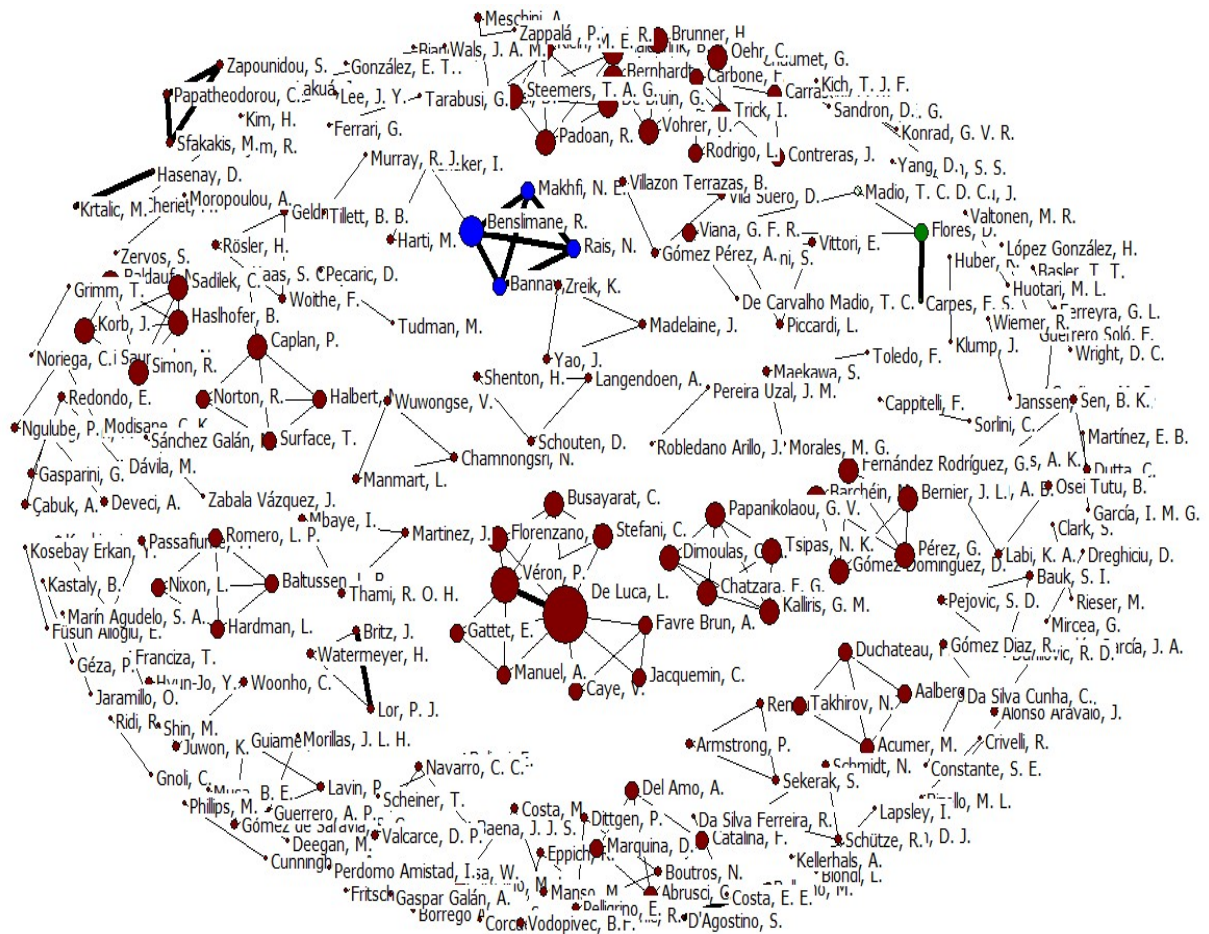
Meschini, A.
Zappalá, P.
Brunner, H.
Wals, J. A. M.
Oehr, C.
Bernhardt
Carbone, F.
Zapounidou, S.
González, E. T.
Lee, J. Y.
Tarabusi, G.
Steemers, T. A. G.
Carra
Kich, T. J. F.
Papatheodorou, C.
Kim, H.
Sandron, D. G.
Ferrari, G.
Padoan, R.
De Bruin, G.
Vohrer, U.
Trick, I.
Konrad, G. V. R.
Sfakakis, M. m, R.
Rodrigo, L.
Contreras, J.
Yang, D. S. S.
Hasenay, D.
Murray, R. J.
Makhfi, N. E.
Villazon Terrazas, B.
Madio, T. C. D. C. J.
Krtalic, M.
Moropoulou, A.
Geldr
Tillett, B. B.
Benslimane, R.
Vila Suero, D.
Valtonen, M. R.
Flores, D.
Zervos, S.
Harti, M.
Rais, N.
Viana, G. F. R.
Vittori, E.
López González, H.
Rösler, H.
Pecaric, D.
Gómez Pérez, A.
Huber
Basler, T. T.
Grimm, T.
Sadilek, C.
Bannai
Zreik, K.
Huotari, M. L.
Woithe, F.
Carpes, F. S.
Ferreyra, G. L.
Korb, J.
Haslhofer, B.
Tudman, M.
Madelaine, J.
De Carvalho Madio, T. C.
Piccardi, L.
Wiemer, R.
Guerrero Solé, F.
Noriega, C.
Simon, R.
Caplan, P.
Yao, J.
Klump, J.
Wright, D. C.
Toledo, F.
Maekawa, S.
Redondo, E.
Norton, R.
Halbert
Shenton, H.
Langendoen, A.
Pereira Uzal, J. M.
Janssen
Sen, B. K.
Cappitelli, F.
Sorlini, C.
Ngulube, P.
Modisane
Sánchez Galán
Surface, T.
Wuwongse, V.
Schouten, D.
Robledano Arillo, J.
Morales, M. G.
Martínez, E. B.
Gasparini, G.
Dávila, M.
Chamnongsri, N.
Fernández Rodríguez, G.
Dutta, C.
Çabuk, A.
Deveci, A.
Zabala Vázquez, J.
Manmart, L.
Barchéin
Bernier, J. L.
Osei Tutu, B.
Busayarat, C.
García, I. M. G.
Mbaye, I.
Papanikolaou, G. V.
Clark, S.
Kosebay Erkan, Y.
Passafiume
Romero, L. P.
Martinez, J.
Florenzano
Stefani, C.
Labi, K. A.
Dreghiciu, D.
Tsipas, N. K.
Pérez, G.
Kastaly, B.
Nixon, L.
Baltussen
Véron, P.
De Luca, L.
Dimoulas, C.
Gómez Domínguez, D.
Bauk, S. I.
Thami, R. O. H.
Chatzara, E. G.
Rieser, M.
Marín Agudelo, S. A.
Kalliris, G. M.
Füsun Alioglu, E.
Hardman, L.
Favre Brun, A.
Pejovic, S. D.
Mircea, G.
Britz, J.
Gattet, E.
Gómez Diaz, R.
García, J. A.
Géza, P.
Franciza, T.
Watermeyer, H.
Duchateau
Hyun-Jo, Y.
Woonho, C.
Manuel, A.
Jacquemin, C.
Jaramillo, O.
Caye, V.
Aalberg
Da Silva Cunha, C.
Lor, P. J.
Ren
Takhirov, N.
Alonso Arévalo, J.
Ridi, R.
Shin, M.
Juwon, K.
Guiame
Morillas, J. L. H.
Armstrong, P.
Acumer, M.
Crivelli, R.
Schmidt, N.
Gnoli, C.
Navarro, C. C.
Sekerak, S.
Constante, S. E.
Musa, B. E.
Lavin, P.
Scheiner, T.
Del Amo, A.
Phillips, M.
Guerrero, A. P.
Costa, M.
Dittgen, P.
Da Silva Ferreira, R.
Lapsley, I.
Gómez de Saravia
Valcarce, D. P.
Baena, J. J. S.
Catalina, F.
Schütze, R.
Deegan, M.
Marquina, D.
Cunningh
Eppich, R.
Kellerhals, A.
Perdomo Amistad, I.
Boutros, N.
Fritsch
Manso, M.
Abrusci, C.
Costa, E. E.
Biondi, L.
Gaspar Galán, A.
Borrego
Pellegrino, E.
D'Agostino, S.
Vodopivec, B.